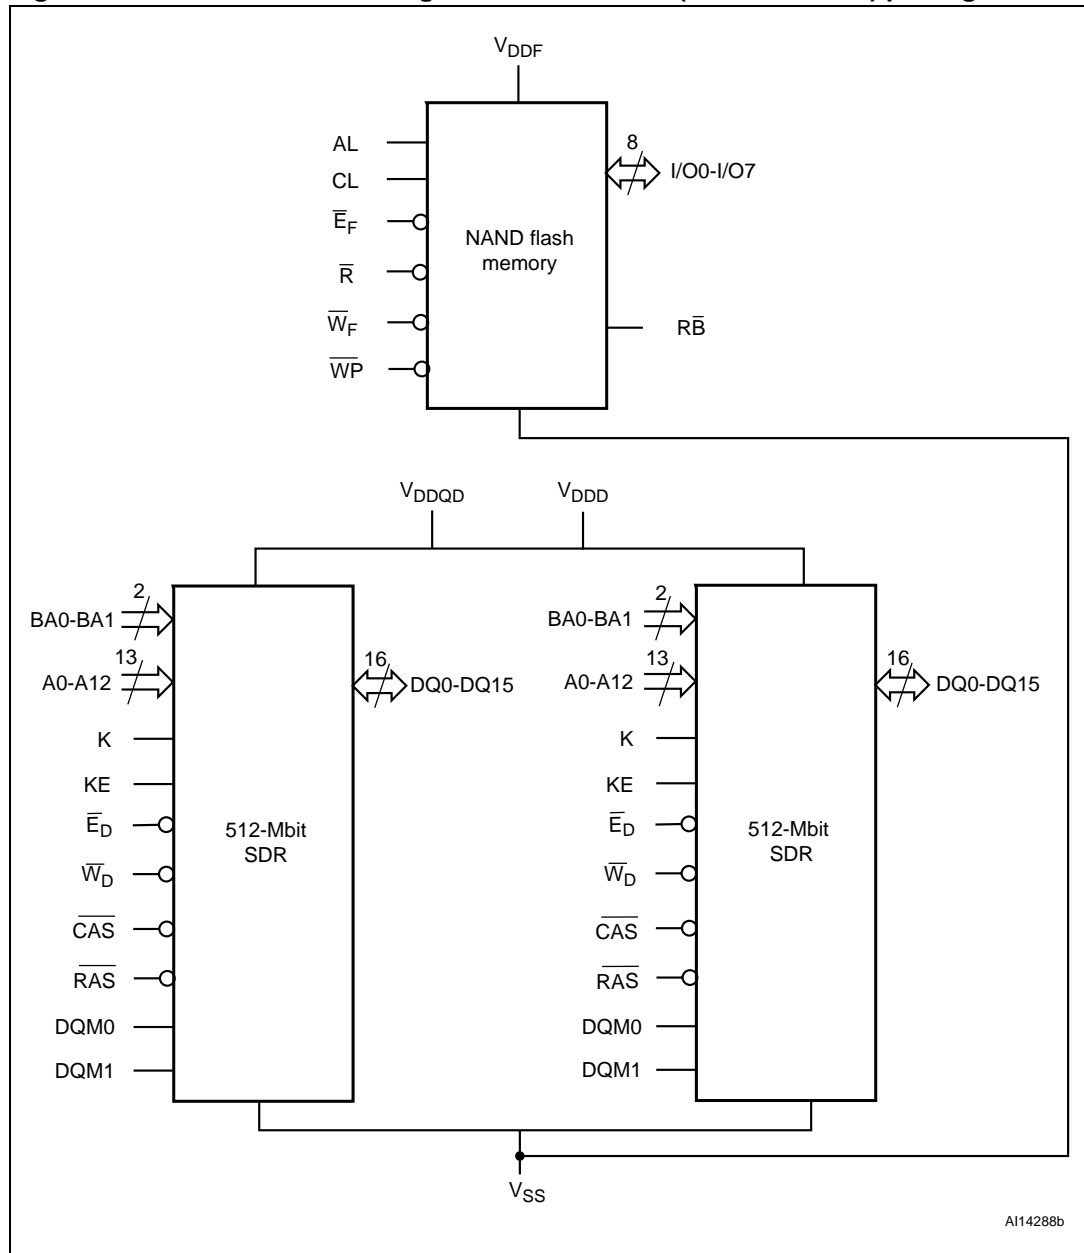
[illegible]

$V_{DDF}$

AL

CL

$\overline{E}_F$

$\overline{R}$

$\overline{W}_F$

$\overline{WP}$

NAND flash memory

8

I/O0-I/O7

$R\overline{B}$

$V_{DDQD}$

$V_{DDD}$

2

BA0-BA1

13

A0-A12

16

DQ0-DQ15

K

KE

$\overline{E}_D$

$\overline{W}_D$

$\overline{CAS}$

$\overline{RAS}$

DQM0

DQM1

512-Mbit SDR

2

BA0-BA1

13

A0-A12

16

DQ0-DQ15

K

KE

$\overline{E}_D$

$\overline{W}_D$

$\overline{CAS}$

$\overline{RAS}$

DQM0

DQM1

512-Mbit SDR

$V_{SS}$

AI14288b